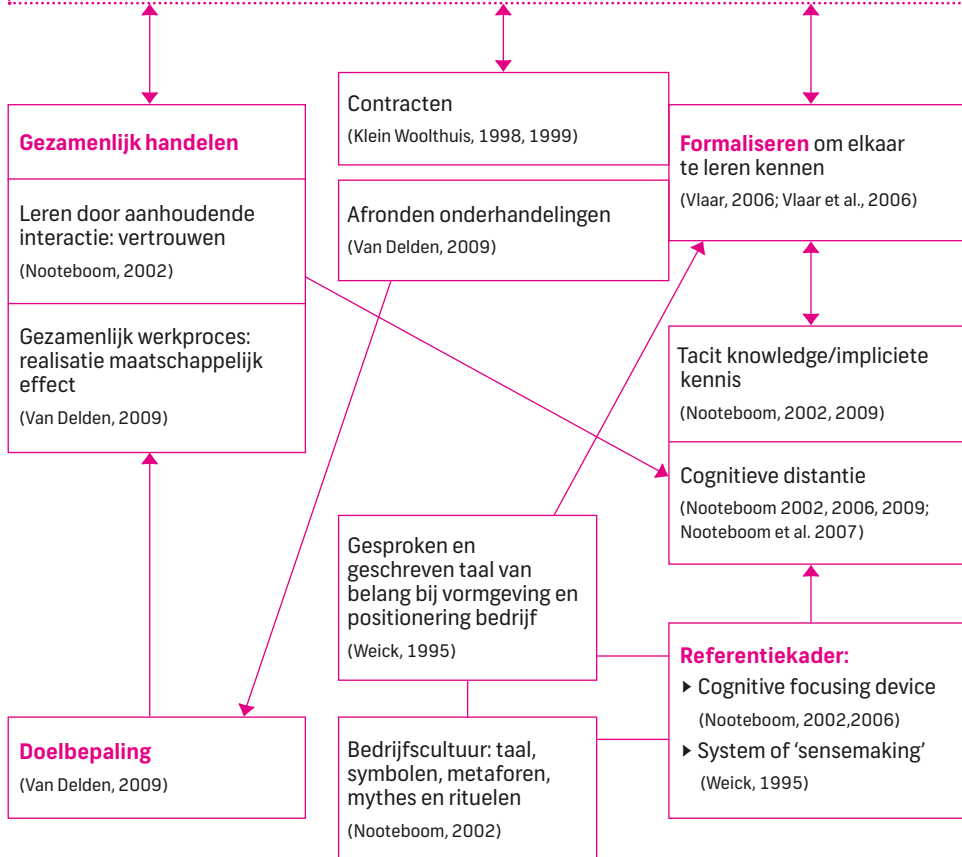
Gezamenlijk handelen

Leren door aanhoudende interactie: vertrouwen
(Nooteboom, 2002)

Gezamenlijk werkproces: realisatie maatschappelijk effect
(Van Delden, 2009)

Contracten
(Klein Woolthuis, 1998, 1999)

Afronden onderhandelingen
(Van Delden, 2009)

Formaliseren om elkaar te leren kennen
(Vlaar, 2006; Vlaar et al., 2006)

Tacit knowledge/impliciete kennis
(Nooteboom, 2002, 2009)

Cognitieve distantie
(Nooteboom 2002, 2006, 2009; Nooteboom et al. 2007)

Gesproken en geschreven taal van belang bij vormgeving en positionering bedrijf
(Weick, 1995)

Referentiekader:
▸ Cognitive focusing device
(Nooteboom, 2002,2006)
▸ System of 'sensemaking'
(Weick, 1995)

Doelbepaling
(Van Delden, 2009)

Bedrijfscultuur: taal, symbolen, metaforen, mythes en rituelen
(Nooteboom, 2002)